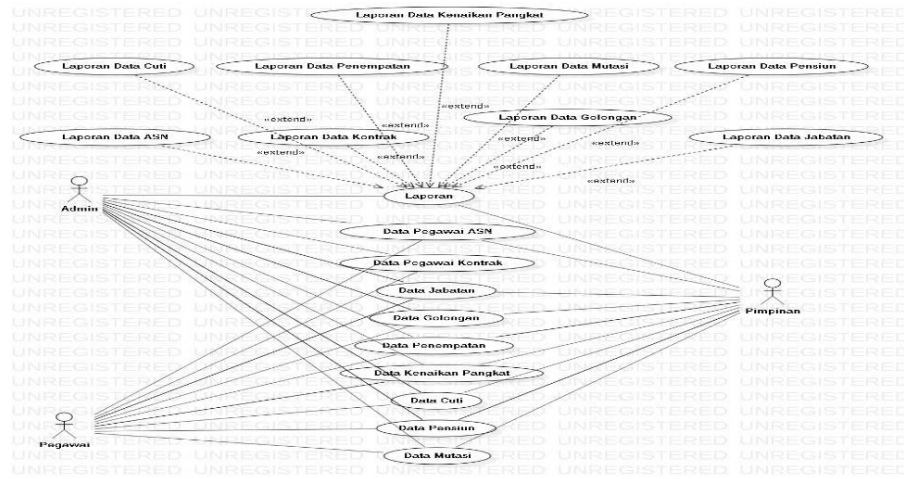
Laporan Data Kenaikan Pangkat

Laporan Data Cuti

Laporan Data Penempatan

Laporan Data Mutasi

Laporan Data Pensiun

«extend»

«extend»

«extend»

Laporan Data Golongan

Laporan Data ASN

Laporan Data Kontrak

«extend»

«extend»

Laporan Data Jabatan

«extend»

«extend»

«extend»

«extend»

«extend»

Admin

Laporan

Data Pegawai ASN

Data Pegawai Kontrak

Data Jabatan

Pimpinan

Data Golongan

Data Penempatan

Data Kenaikan Pangkat

Data Cuti

Pegawai

Data Pensiun

Data Mutasi

UNREGISTERED UNREGISTERED UNREGISTERED UNREGISTERED UNREGISTERED